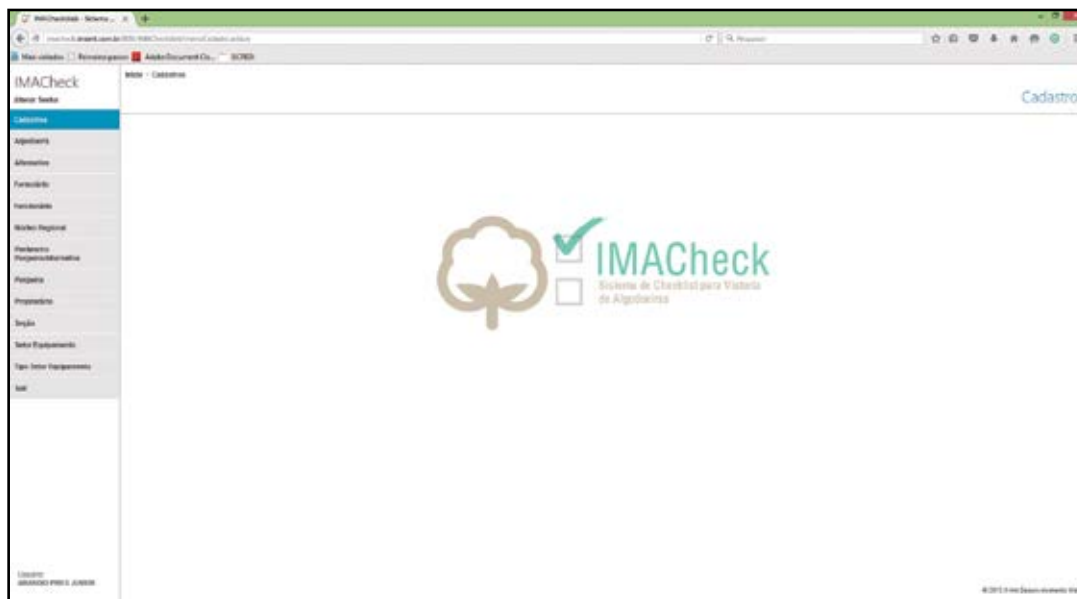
IMACheckWeb - Sistema... ×

Mais visitados | Primeiros passos | Adobe Document Cl... | SCREH

IMACheck

Início › Cadastros

Cadastro

Cadastros

Adjacência

Alternativa

Formulário

Fornecedor

Núcleo Regional

Pertinência Pergunta/Alternativa

Pergunta

Proprietário

Seção

Setor Equipamento

Tipo Setor Equipamento

Sair

IMACheck

Sistema de Checklist para Vistoria de Algodoeiras

Usuário:

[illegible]